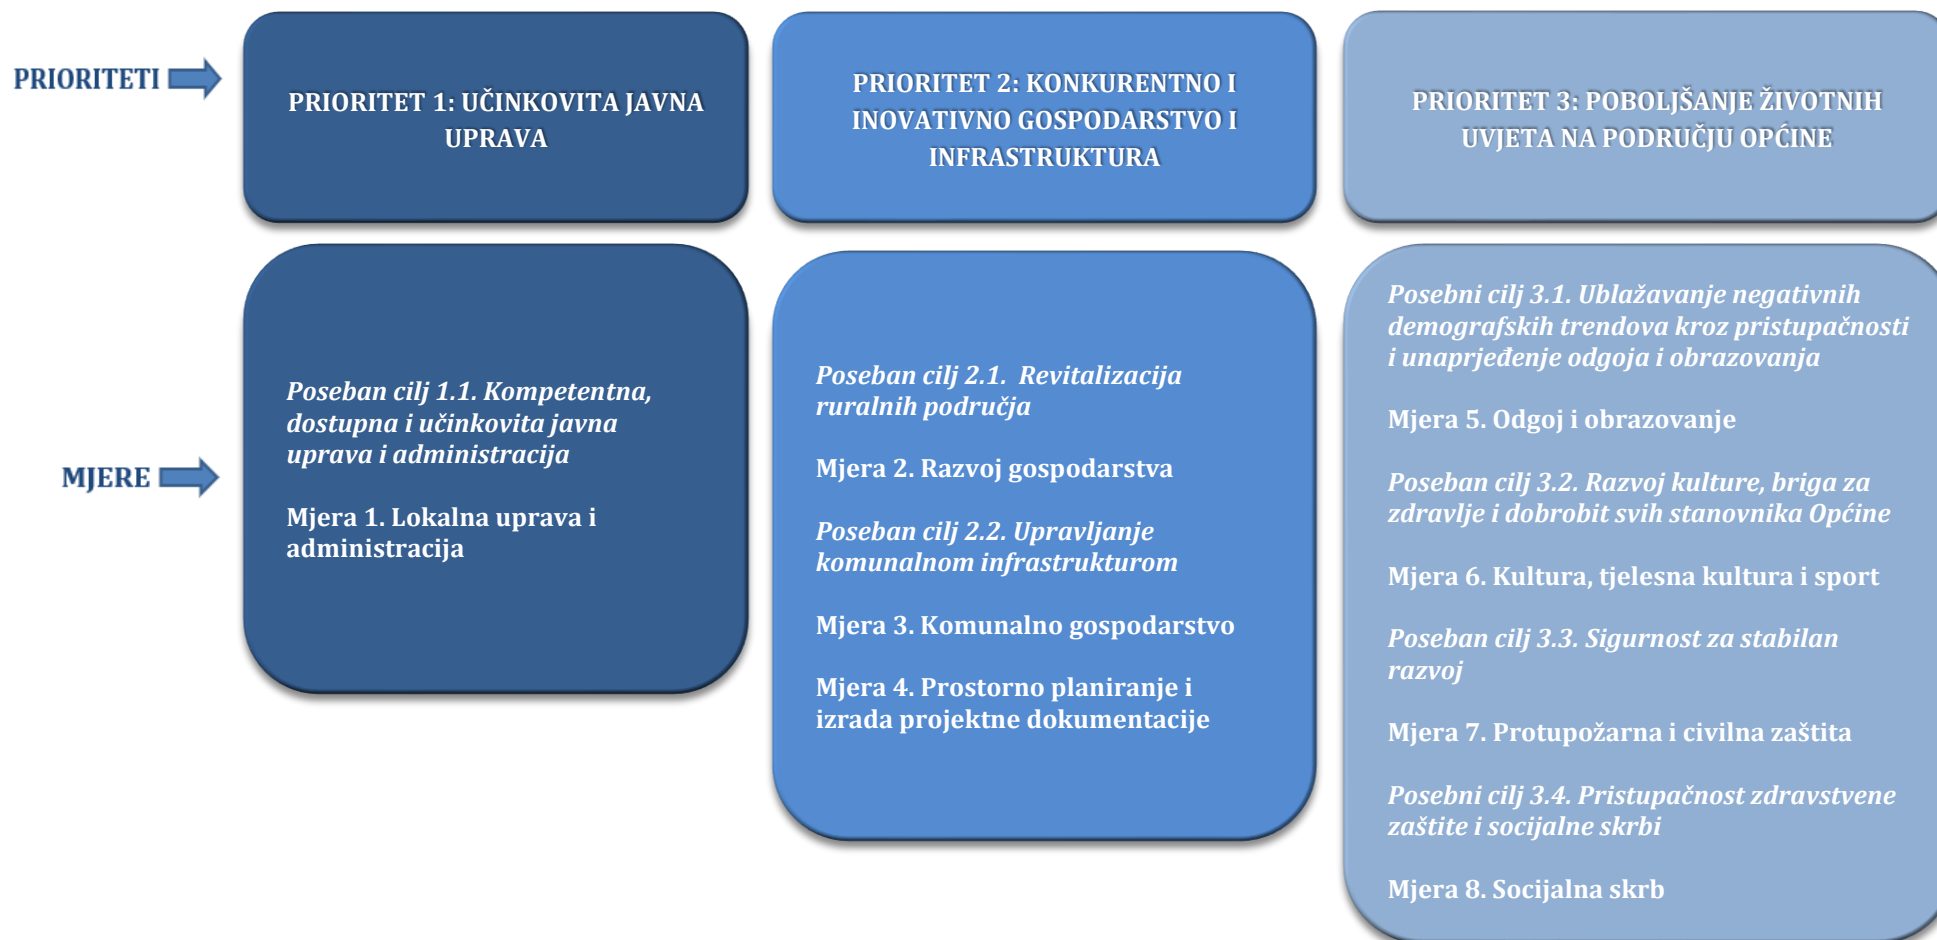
PRIORITETI

PRIORITET 1: UČINKOVITA JAVNA UPRAVA

PRIORITET 2: KONKURENTNO I INOVATIVNO GOSPODARSTVO I INFRASTRUKTURA

PRIORITET 3: POBOLJŠANJE ŽIVOTNIH UVJETA NA PODRUČJU OPĆINE

MJERE

Poseban cilj 1.1. Kompetentna, dostupna i učinkovita javna uprava i administracija

Mjera 1. Lokalna uprava i administracija

Poseban cilj 2.1. Revitalizacija ruralnih područja

Mjera 2. Razvoj gospodarstva

Poseban cilj 2.2. Upravljanje komunalnom infrastrukturom

Mjera 3. Komunalno gospodarstvo

Mjera 4. Prostorno planiranje i izrada projektne dokumentacije

Posebni cilj 3.1. Ublažavanje negativnih demografskih trendova kroz pristupačnosti i unaprjeđenje odgoja i obrazovanja

Mjera 5. Odgoj i obrazovanje

Poseban cilj 3.2. Razvoj kulture, briga za zdravlje i dobrobit svih stanovnika Općine

Mjera 6. Kultura, tjelesna kultura i sport

Poseban cilj 3.3. Sigurnost za stabilan razvoj

Mjera 7. Protupožarna i civilna zaštita

Posebni cilj 3.4. Pristupačnost zdravstvene zaštite i socijalne skrbi

Mjera 8. Socijalna skrb